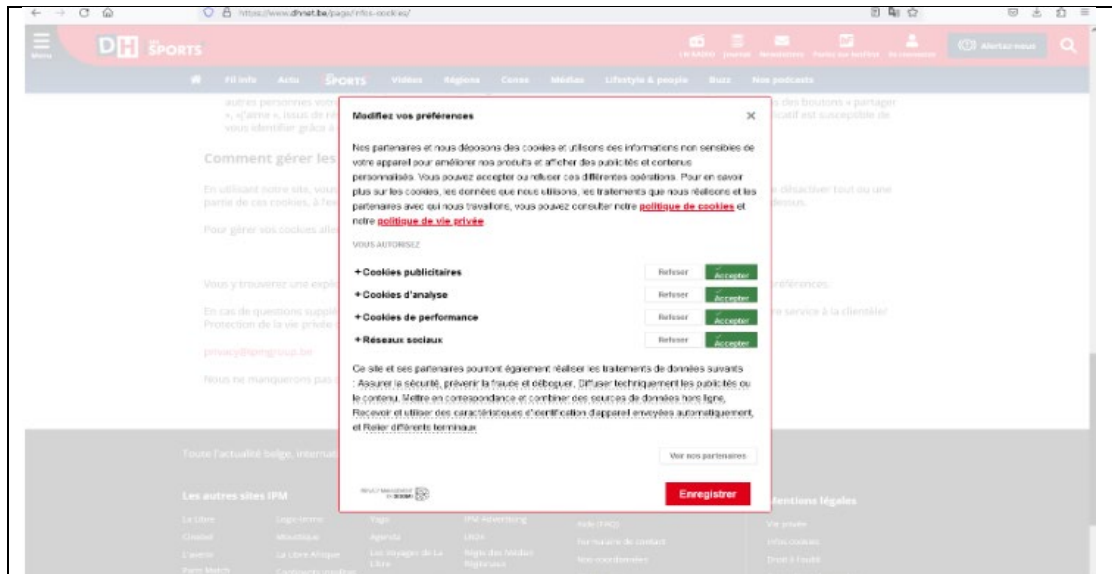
https://www.dhnet.be/page/infos-cookies/

Menu DH SPORTS

LN RADIO Journal Newsletters Partez vos lecteurs Se connecter Alertez-nous

Fil info Actu SPORTS Vidéos Régions Cases Médias Lifestyle & people Buzz Nos podcasts

autres personnes votr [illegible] s des boutons « partager », «j'aime », issus de ré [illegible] ficatif est susceptible de vous identifier grâce à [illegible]

Comment gérer les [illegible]

En utilisant notre site, vous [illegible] désactiver tout ou une partie de ces cookies, à l'ex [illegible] dessous.

Pour gérer vos cookies allez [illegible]

Vous y trouverez une expl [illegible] préférences.

En cas de questions supplé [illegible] re service à la clientèle/ Protection de la vie privée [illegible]

privacy@ipmgroup.be

Nous ne manquerons pas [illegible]

Modifiez vos préférences

×

Nos partenaires et nous déposons des cookies et utilisons des informations non sensibles de votre appareil pour améliorer nos produits et afficher des publicités et contenus personnalisés. Vous pouvez accepter ou refuser ces différentes opérations. Pour en savoir plus sur les cookies, les données que nous utilisons, les traitements que nous réalisons et les partenaires avec qui nous travaillons, vous pouvez consulter notre politique de cookies et notre politique de vie privée

VOUS AUTORISEZ

+Cookies publicitaires Refuser Accepter

+Cookies d'analyse Refuser Accepter

+Cookies de performance Refuser Accepter

+Réseaux sociaux Refuser Accepter

Ce site et ses partenaires pourront également réaliser les traitements de données suivants : Assurer la sécurité, prévenir la fraude et déboguer, Diffuser techniquement les publicités ou le contenu, Mettre en correspondance et combiner des sources de données hors ligne, Recevoir et utiliser des caractéristiques d'identification d'appareil envoyées automatiquement, et Relier différents terminaux

Voir nos partenaires

Enregistrer

Toute l'actualité belge, internat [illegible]

Les autres sites IPM

La Libre Cinebel L'avenir Paris Match

Mentions légales

Vie privée Infos cookies Droit à l'oubli